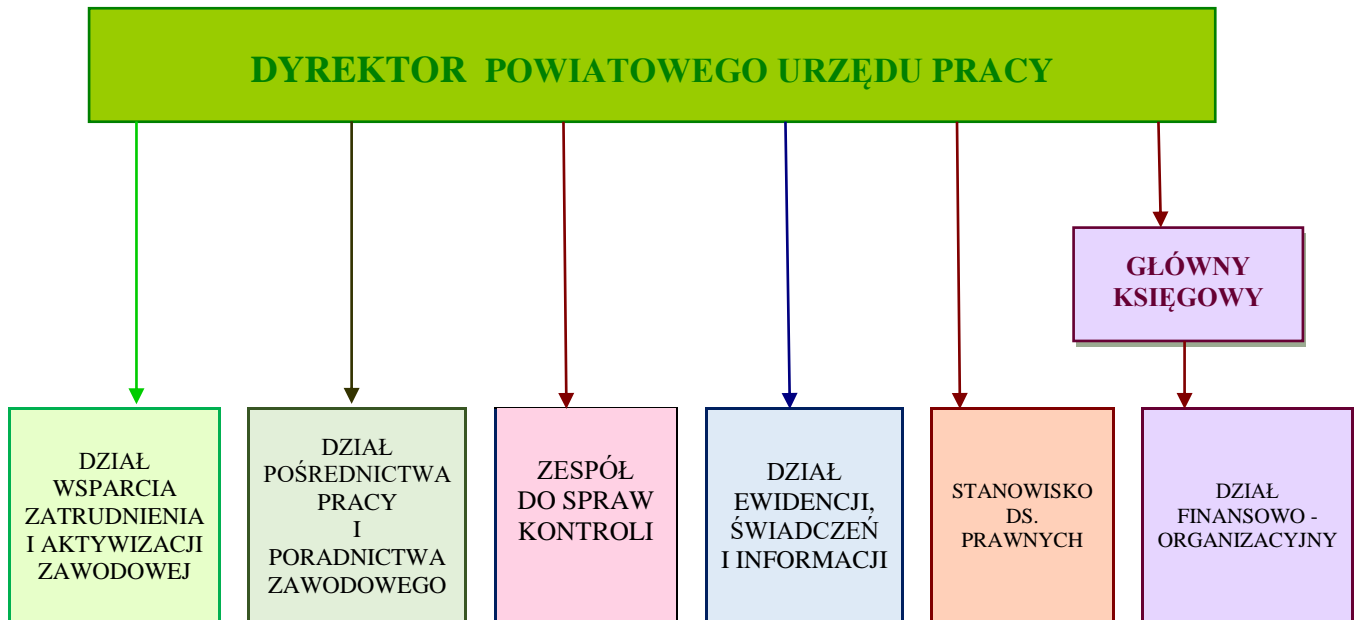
DYREKTOR POWIATOWEGO URZĘDU PRACY

GŁÓWNY KSIĘGOWY

DZIAŁ WSPARCIA ZATRUDNIENIA I AKTYWIZACJI ZAWODOWEJ

DZIAŁ POŚREDNICTWA PRACY I PORADNICTWA ZAWODOWEGO

ZESPÓŁ DO SPRAW KONTROLI

DZIAŁ EWIDENCJI, ŚWIADCZEŃ I INFORMACJI

STANOWISKO DS. PRAWNYCH

DZIAŁ FINANSOWO - ORGANIZACYJNY